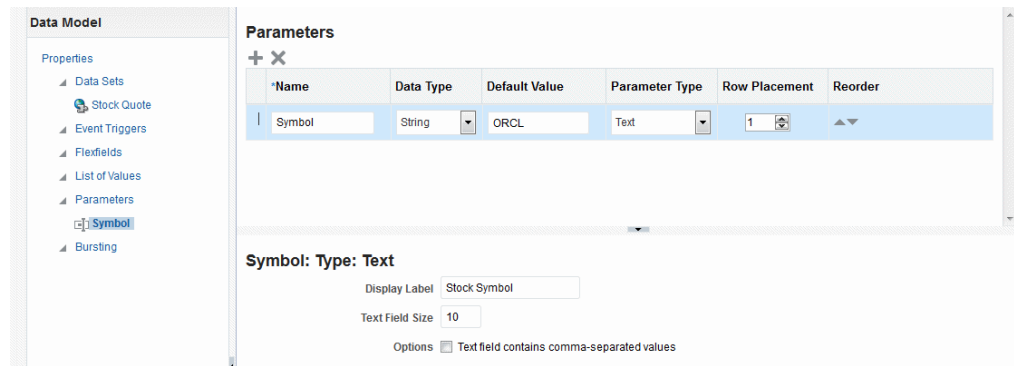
Data Model

Properties
Data Sets
Stock Quote
Event Triggers
Flexfields
List of Values
Parameters
Symbol
Bursting

Parameters

| *Name | Data Type | Default Value | Parameter Type | Row Placement | Reorder |
|---|---|---|---|---|---|
| Symbol | String | ORCL | Text | 1 | |

Symbol: Type: Text

Display Label Stock Symbol

Text Field Size 10

Options Text field contains comma-separated values